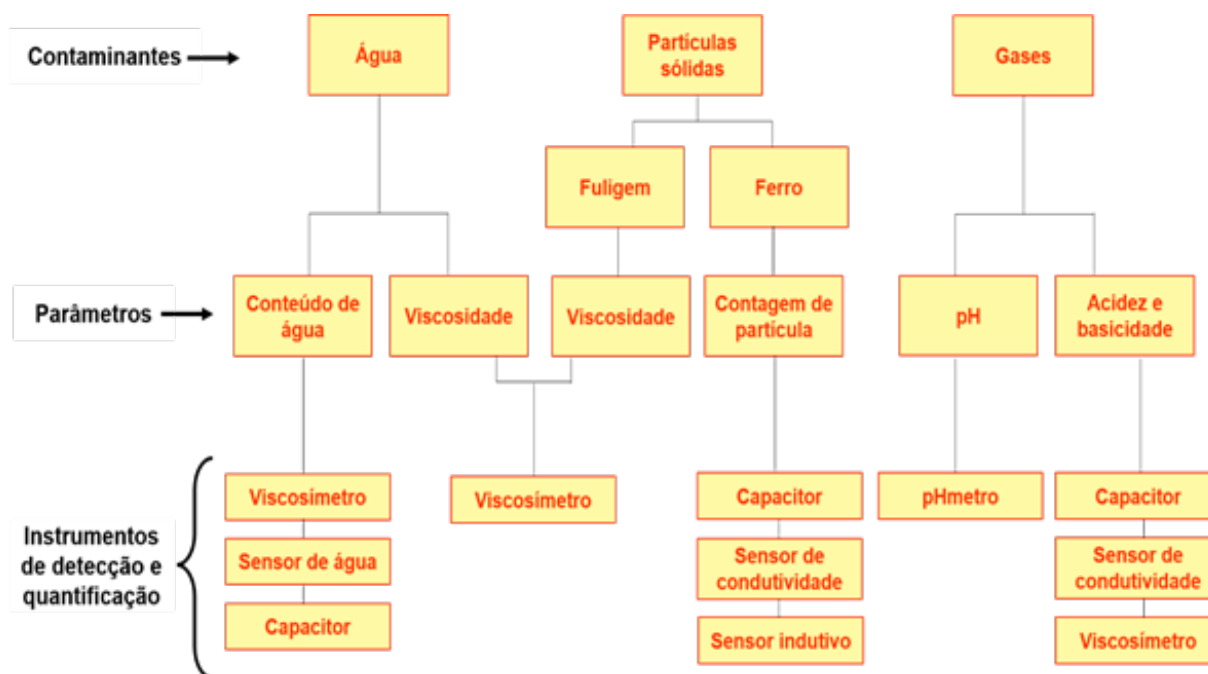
Contaminantes

Água

Partículas sólidas

Gases

Fuligem

Ferro

Parâmetros

Conteúdo de água

Viscosidade

Viscosidade

Contagem de partícula

pH

Acidez e basicidade

Instrumentos de detecção e quantificação

Viscosímetro

Sensor de água

Capacitor

Viscosímetro

Capacitor

Sensor de condutividade

Sensor indutivo

pHmetro

Capacitor

Sensor de condutividade

Viscosímetro